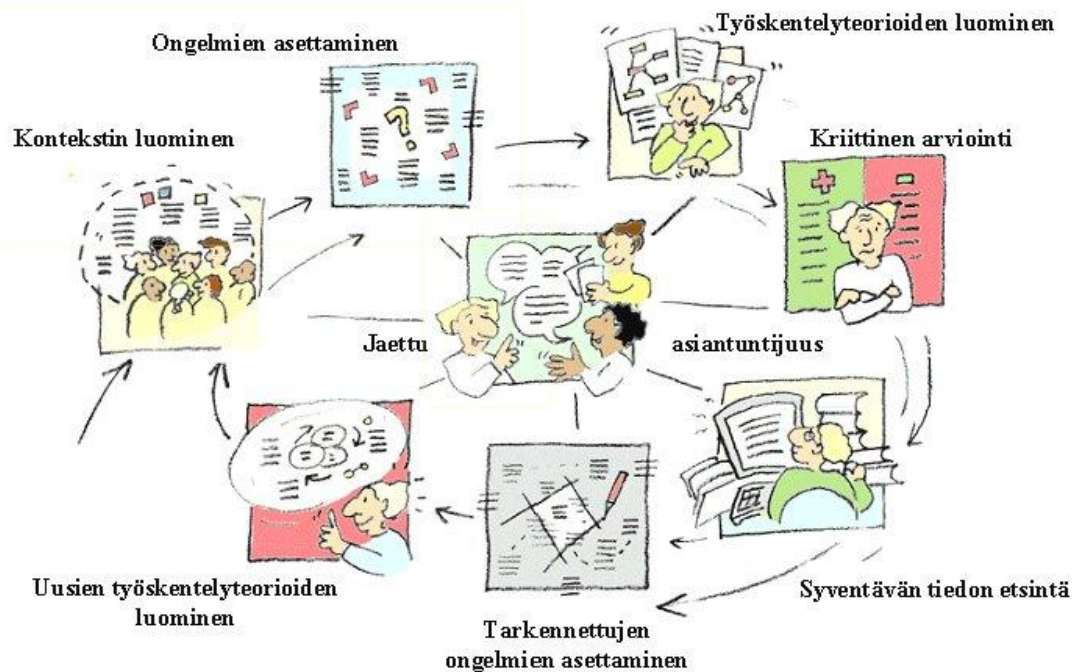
Ongelmien asettaminen

Työskentelyteorioiden luominen

Kontekstin luominen

Kriittinen arviointi

Jaettu

asiantuntijuus

Uusien työskentelyteorioiden luominen

Syventävän tiedon etsintä

Tarkennettujen ongelmien asettaminen